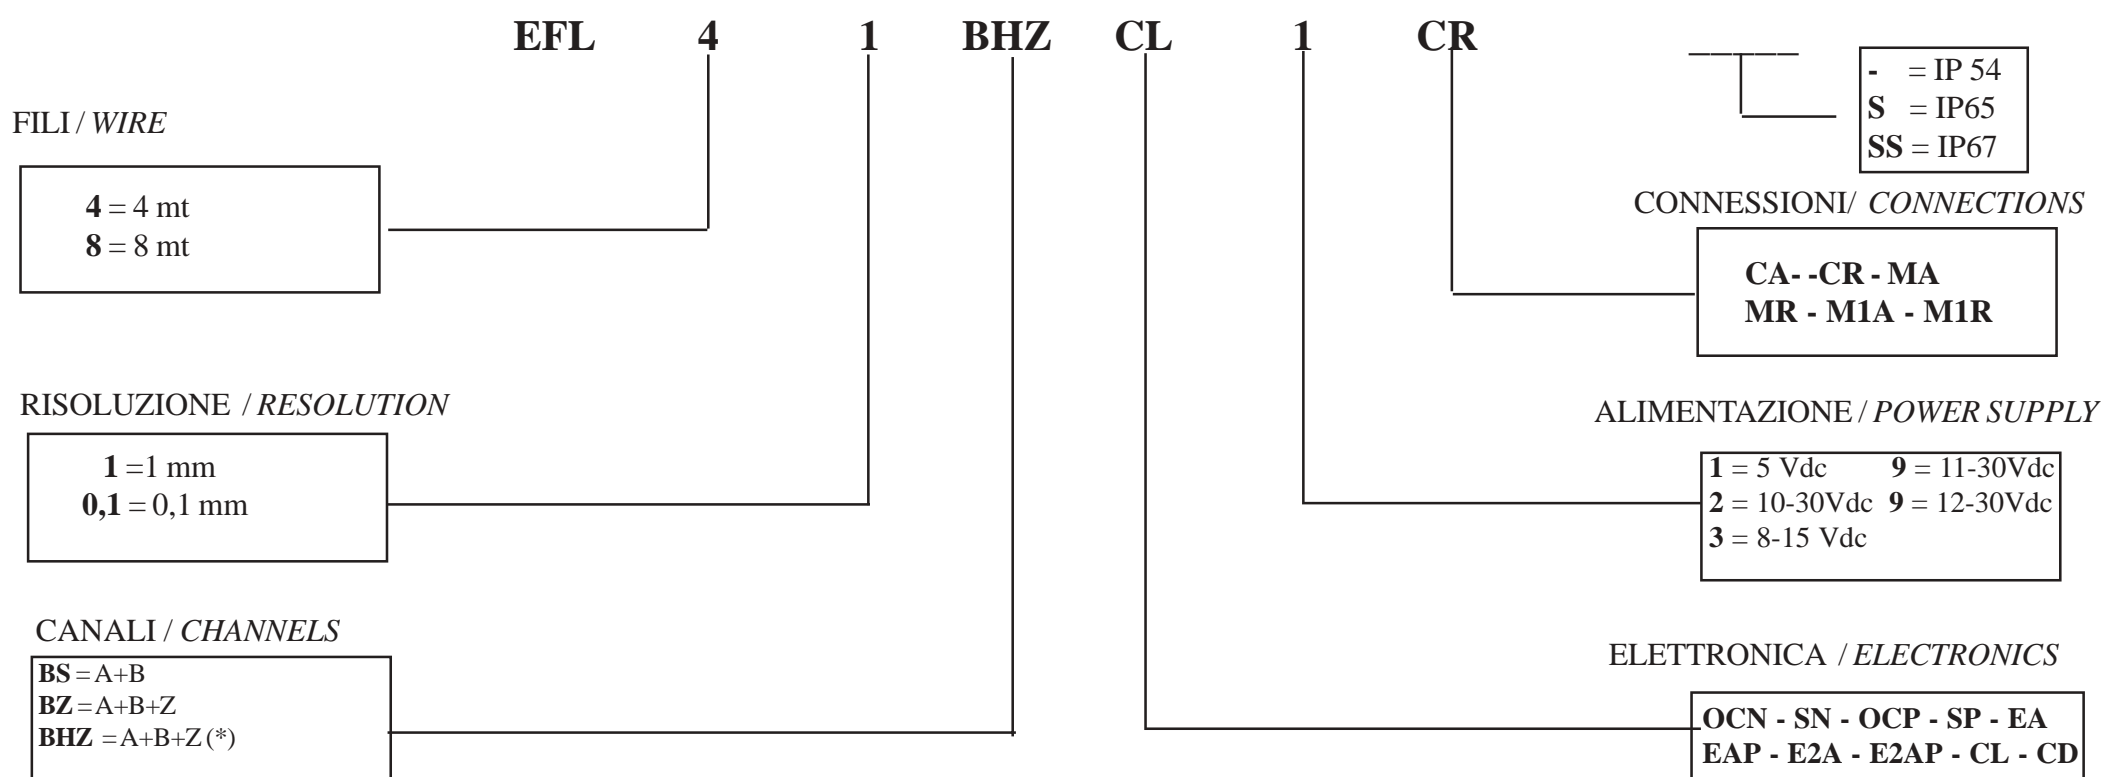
EFL 4 1 BHZ CL 1 CR

- = IP 54
S = IP65
SS = IP67

FILI / *WIRE*

4 = 4 mt
8 = 8 mt

CONNESSIONI/ *CONNECTIONS*

CA- -CR - MA
MR - M1A - M1R

RISOLUZIONE / *RESOLUTION*

1 =1 mm
0,1 = 0,1 mm

ALIMENTAZIONE / *POWER SUPPLY*

1 = 5 Vdc 9 = 11-30Vdc
2 = 10-30Vdc 9 = 12-30Vdc
3 = 8-15 Vdc

CANALI / *CHANNELS*

BS = A+B
BZ = A+B+Z
BHZ = A+B+Z (*)

ELETTRONICA / *ELECTRONICS*

OCN - SN - OCP - SP - EA
EAP - E2A - E2AP - CL - CD